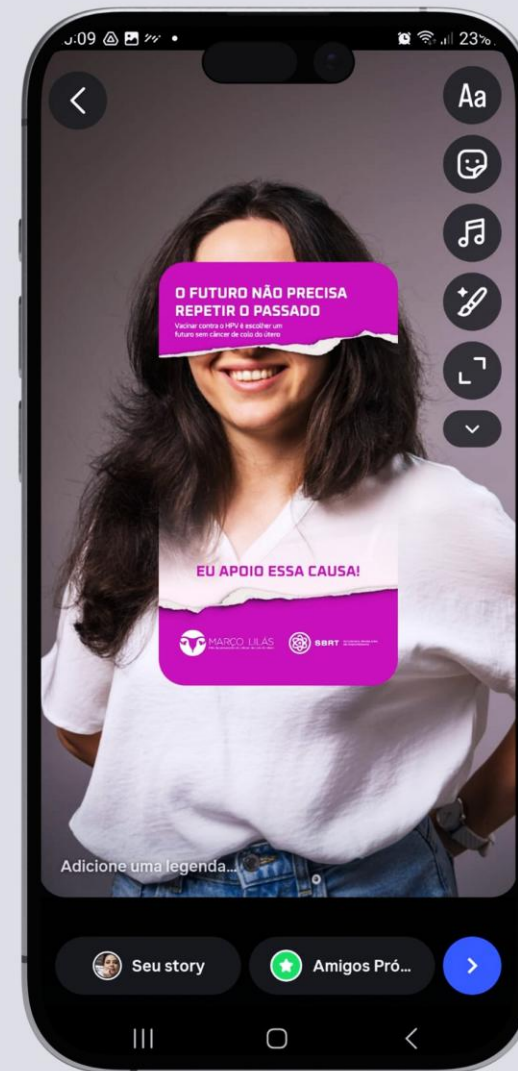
:09

23%

Aa

O FUTURO NÃO PRECISA REPETIR O PASSADO

Vacinar contra o HPV é escolher um futuro sem câncer de colo do útero

EU APOIO ESSA CAUSA!

MARÇO LILÁS

SBRT

Adicione uma legenda...

Seu story

Amigos Pró...